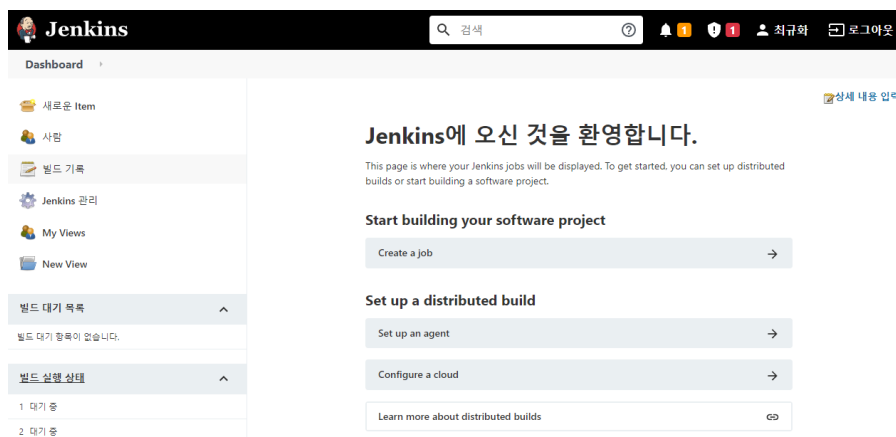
Jenkins

검색

1 1 최규화 로그아웃

Dashboard

새로운 Item

사람

빌드 기록

Jenkins 관리

My Views

New View

빌드 대기 목록

빌드 대기 항목이 없습니다.

빌드 실행 상태

1 대기 중

2 대기 중

상세 내용 입력

Jenkins에 오신 것을 환영합니다.

This page is where your Jenkins jobs will be displayed. To get started, you can set up distributed builds or start building a software project.

Start building your software project

Create a job

Set up a distributed build

Set up an agent

Configure a cloud

Learn more about distributed builds